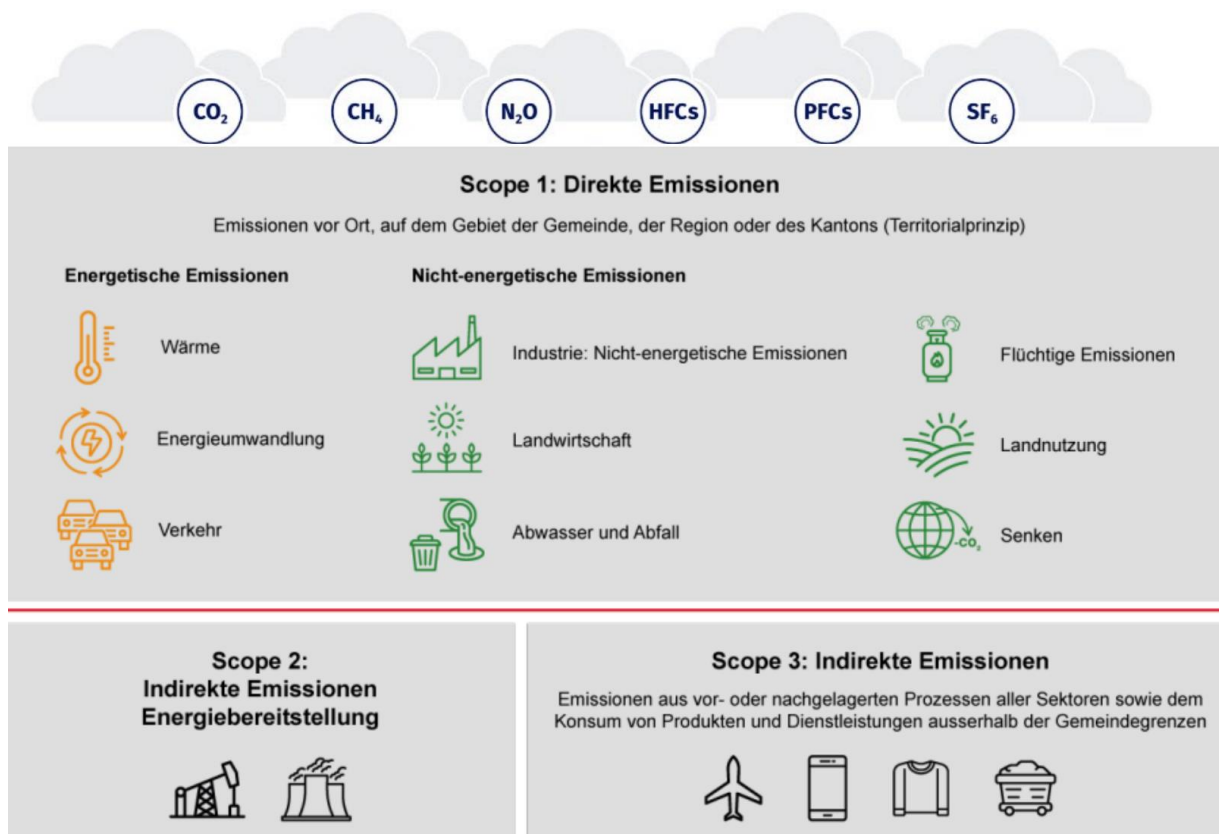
$CO_2$ $CH_4$ $N_2O$ HFCs PFCs $SF_6$

Scope 1: Direkte Emissionen

Emissionen vor Ort, auf dem Gebiet der Gemeinde, der Region oder des Kantons (Territorialprinzip)

Energetische Emissionen

Wärme

Energieumwandlung

Verkehr

Nicht-energetische Emissionen

Industrie: Nicht-energetische Emissionen

Landwirtschaft

Abwasser und Abfall

Flüchtige Emissionen

Landnutzung

$-CO_2$

Senken

Scope 2:
Indirekte Emissionen
Energiebereitstellung

Scope 3: Indirekte Emissionen

Emissionen aus vor- oder nachgelagerten Prozessen aller Sektoren sowie dem Konsum von Produkten und Dienstleistungen ausserhalb der Gemeindegrenzen